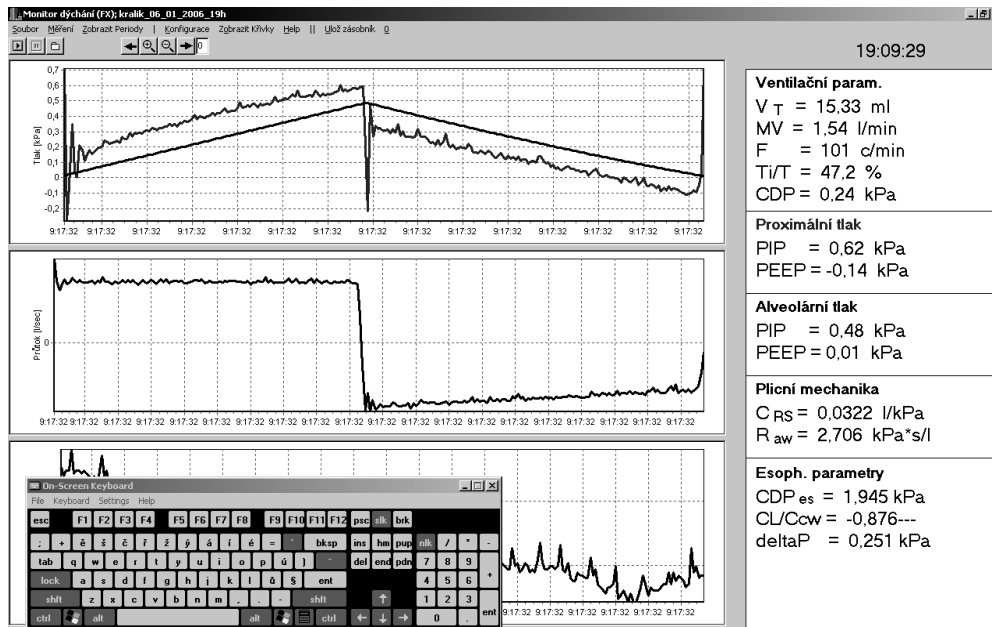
Monitor dýchání (FX); kralik_06_01_2006_19h

Soubor Měření Zobrazit Periody | Konfigurace Zobrazit Křivky Help || Ulož zásobník 0

0

19:09:29

0,7
0,6
0,5
0,4
0,3
0,2
0,1
0
-0,1
-0,2

Tlak [kPa]

9:17:32 9:17:32 9:17:32 9:17:32 9:17:32 9:17:32 9:17:32 9:17:32 9:17:32 9:17:32 9:17:32 9:17:32 9:17:32 9:17:32 9:17:32

Průtok [l/sec]

0

9:17:32 9:17:32 9:17:32 9:17:32 9:17:32 9:17:32 9:17:32 9:17:32 9:17:32 9:17:32 9:17:32 9:17:32 9:17:32 9:17:32 9:17:32 9:17:32 9:17:32 9:17:32 9:17:32 9:17:32 9:17:32 9:17:32

9:17:32 9:17:32 9:17:32 9:17:32 9:17:32

On-Screen Keyboard

File Keyboard Settings Help

esc F1 F2 F3 F4 F5 F6 F7 F8 F9 F10 F11 F12 psc slk brk

; + ě š č ř ž ý á í é = ´ bksp ins hm pup nlk / * -

tab q w e r t z u i o p ú ) \ del end pdn 7 8 9 +

lock a s d f g h j k l ů § ent 4 5 6

shft z x c v b n m , . - shft 1 2 3 ent

ctrl alt alt ctrl 0 ,

Ventilační param.
V$_T$ = 15,33 ml
MV = 1,54 l/min
F = 101 c/min
Ti/T = 47,2 %
CDP = 0,24 kPa

Proximální tlak
PIP = 0,62 kPa
PEEP = -0,14 kPa

Alveolární tlak
PIP = 0,48 kPa
PEEP = 0,01 kPa

Plicní mechanika
C$_{RS}$ = 0,0322 l/kPa
R$_{aw}$ = 2,706 kPa*s/l

Esoph. parametry
CDP$_{es}$ = 1,945 kPa
CL/Ccw = -0,876---
deltaP = 0,251 kPa